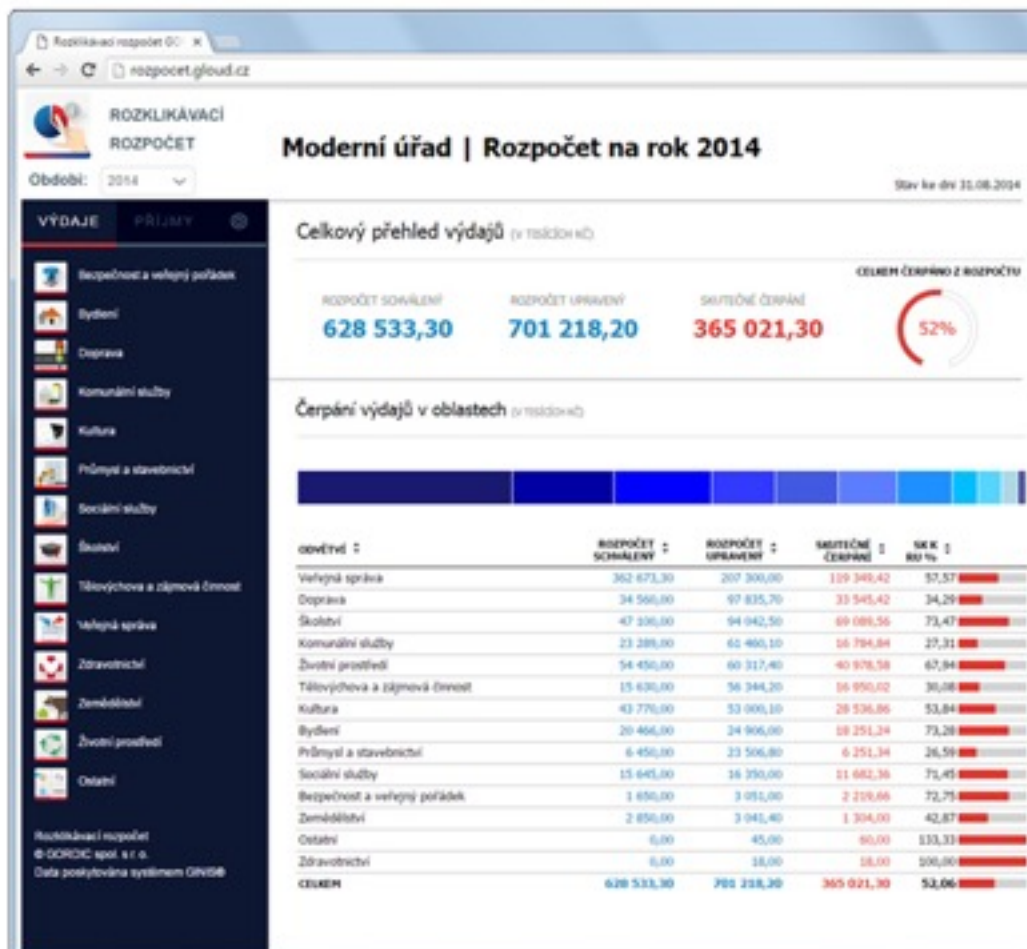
Rozklikávací rozpočet GC ×

rozpocet.gloud.cz

ROZKLIKÁVACÍ ROZPOČET

Období: 2014

VÝDAJE PŘÍJMY

Bezpečnost a veřejný pořádek
Bydlení
Doprava
Komunální služby
Kultura
Průmysl a stavebnictví
Sociální služby
Školství
Tělovýchova a zájmová činnost
Veřejná správa
Zdravotnictví
Zemědělství
Životní prostředí
Ostatní

Rozklikávací rozpočet
© GORDIC spol. s r.o.
Data poskytována systémem GINIS®

Moderní úřad | Rozpočet na rok 2014

Stav ke dni 31.08.2014

Celkový přehled výdajů (v tisících Kč)

ROZPOČET SCHVÁLENÝ
628 533,30

ROZPOČET UPRAVENÝ
701 218,20

SKUTEČNÉ ČERPÁNÍ
365 021,30

CELKEM ČERPÁNO Z ROZPOČTU
52%

Čerpání výdajů v oblastech (v tisících Kč)

| ODVĚTVÍ | ROZPOČET SCHVÁLENÝ | ROZPOČET UPRAVENÝ | SKUTEČNÉ ČERPÁNÍ | SK K RU % |
|---|---|---|---|---|
| Veřejná správa | 362 671,30 | 207 300,00 | 119 349,42 | 57,57 |
| Doprava | 34 560,00 | 97 835,70 | 33 545,42 | 34,29 |
| Školství | 47 100,00 | 94 042,50 | 69 089,56 | 73,47 |
| Komunální služby | 23 289,00 | 61 460,10 | 16 784,84 | 27,31 |
| Životní prostředí | 54 450,00 | 60 317,40 | 40 978,58 | 67,94 |
| Tělovýchova a zájmová činnost | 15 630,00 | 56 344,20 | 16 950,02 | 30,08 |
| Kultura | 43 770,00 | 53 000,10 | 28 536,86 | 53,84 |
| Bydlení | 20 466,00 | 24 906,00 | 18 251,24 | 73,28 |
| Průmysl a stavebnictví | 6 450,00 | 23 506,80 | 6 251,34 | 26,59 |
| Sociální služby | 15 645,00 | 16 350,00 | 11 682,36 | 71,45 |
| Bezpečnost a veřejný pořádek | 1 650,00 | 3 051,00 | 2 219,66 | 72,75 |
| Zemědělství | 2 850,00 | 3 041,40 | 1 304,00 | 42,87 |
| Ostatní | 0,00 | 45,00 | 60,00 | 133,33 |
| Zdravotnictví | 0,00 | 18,00 | 18,00 | 100,00 |
| CELKEM | 628 533,30 | 701 218,20 | 365 021,30 | 52,06 |